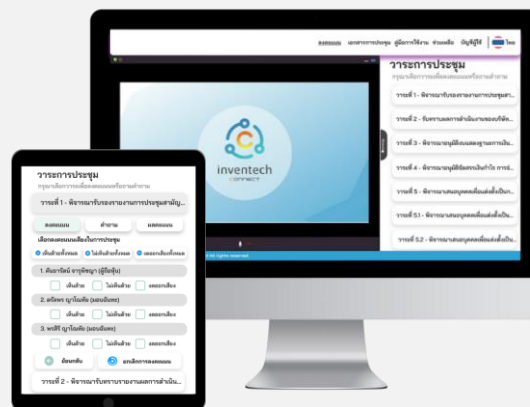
ลงคะแนน เอกสารการประชุม คู่มือการใช้งาน ช่วยเหลือ บัญชีผู้ใช้ ไทย

วาระการประชุม

กรุณาเลือกวาระเพื่อลงคะแนนหรือถามคำถาม

วาระที่ 1 - พิจารณารับรองรายงานการประชุมสา...

วาระที่ 2 - รับทราบผลการดำเนินงานของบริษัท...

วาระที่ 3 - พิจารณาอนุมัติงบแสดงฐานะการเงิน...

วาระที่ 4 - พิจารณาอนุมัติจัดสรรเงินกำไร การจ่...

วาระที่ 5 - พิจารณาเลือกตั้งกรรมการแทนกรรมการ...

วาระที่ 5.1 - พิจารณาเลือกตั้ง...

วาระที่ 5.2 - พิจารณาเลือกตั้ง...

inventech connect

All rights reserved.

วาระการประชุม

กรุณาเลือกวาระเพื่อลงคะแนนหรือถามคำถาม

วาระที่ 1 - พิจารณารับรองรายงานการประชุมสามัญ...

ลงคะแนน คำถาม ผลคะแนน

เลือกลงคะแนนเสียงในการประชุม

เห็นด้วยทั้งหมด ไม่เห็นด้วยทั้งหมด งดออกเสียงทั้งหมด

1. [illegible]

เห็นด้วย ไม่เห็นด้วย งดออกเสียง

2. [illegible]

เห็นด้วย ไม่เห็นด้วย งดออกเสียง

3. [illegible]

เห็นด้วย ไม่เห็นด้วย งดออกเสียง

ย้อนกลับ ยกเลิกการลงคะแนน

วาระที่ 2 - พิจารณารับทราบรายงานผลการดำเนิน...